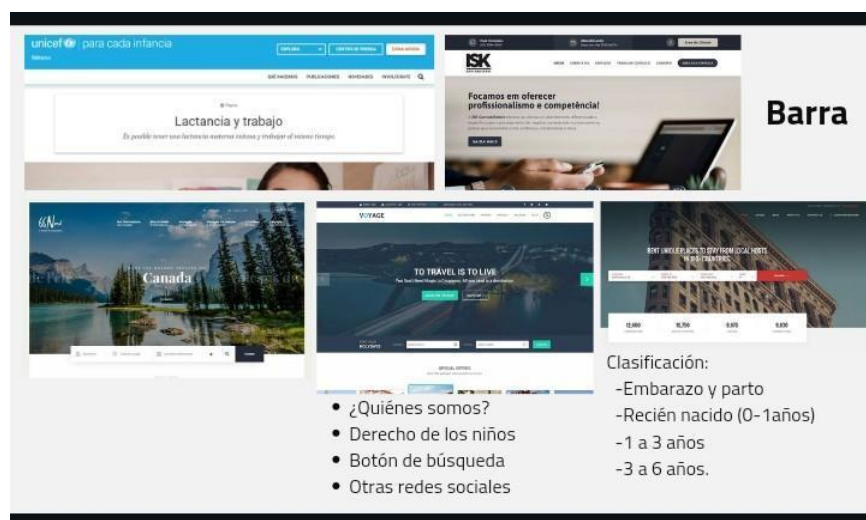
unicef para cada infancia

Lactancia y trabajo

Es posible tener una lactancia materna exitosa y trabajar al mismo tiempo.

ISK

Focamos em oferecer profissionalismo e competência!

Barra

Canada

VOYAGE

TO TRAVEL IS TO LIVE

RENT UNIQUE PLACES TO STAY FROM LOCAL HOSTS IN 190+ COUNTRIES

- ¿Quiénes somos?
- Derecho de los niños
- Botón de búsqueda
- Otras redes sociales

Clasificación:
-Embarazo y parto
-Recién nacido (0-1años)
-1 a 3 años
-3 a 6 años.